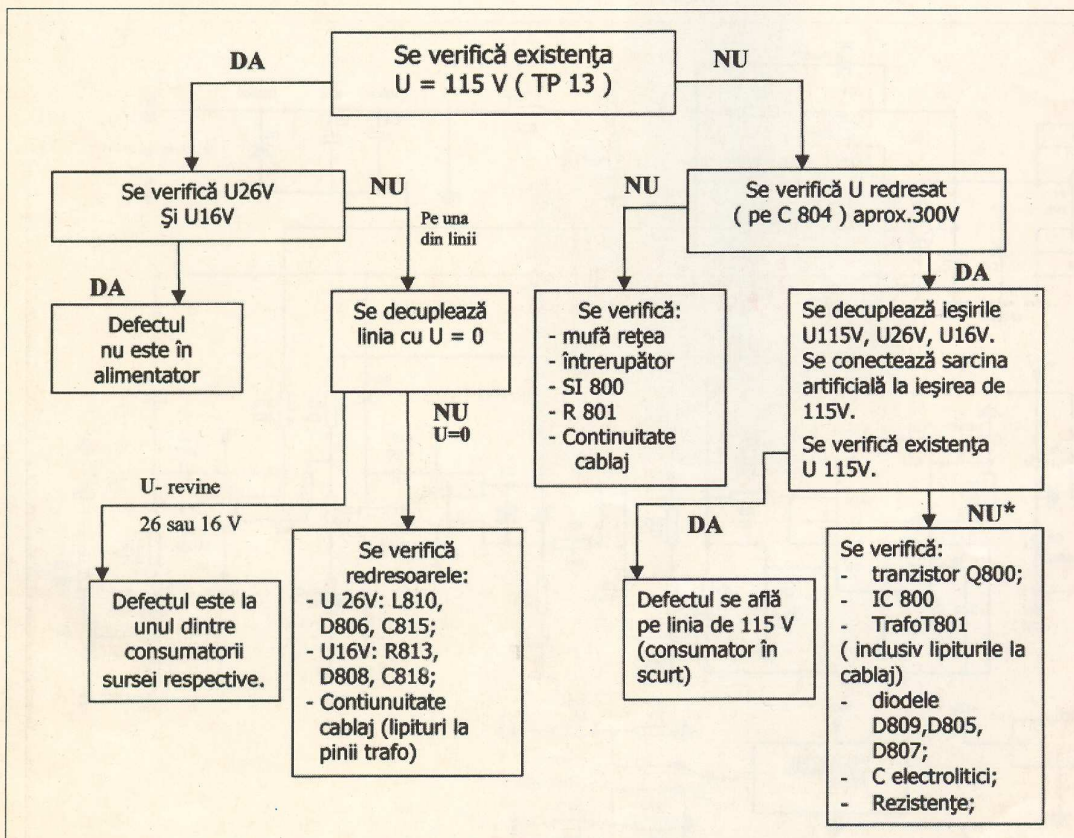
Se verifică existenţa
U = 115 V ( TP 13 )

DA

NU

Se verifică U26V
Şi U16V

NU

Pe una din linii

DA

Defectul nu este în alimentator

Se decuplează linia cu U = 0

NU
U=0

U- revine
26 sau 16 V

Defectul este la unul dintre consumatorii sursei respective.

Se verifică redresoarele:
- U 26V: L810, D806, C815;
- U16V: R813, D808, C818;
- Contiunuitate cablaj (lipituri la pinii trafo)

NU

Se verifică U redresat
( pe C 804 ) aprox.300V

Se verifică:
- mufă reţea
- întrerupător
- SI 800
- R 801
- Continuitate cablaj

DA

Se decuplează ieşirile U115V, U26V, U16V.
Se conectează sarcina artificială la ieşirea de 115V.
Se verifică existenţa U 115V.

DA

Defectul se află pe linia de 115 V (consumator în scurt)

NU*

Se verifică:
- tranzistor Q800;
- IC 800
- TrafoT801
( inclusiv lipiturile la cablaj)
- diodele D809,D805, D807;
- C electrolitici;
- Rezistenţe;